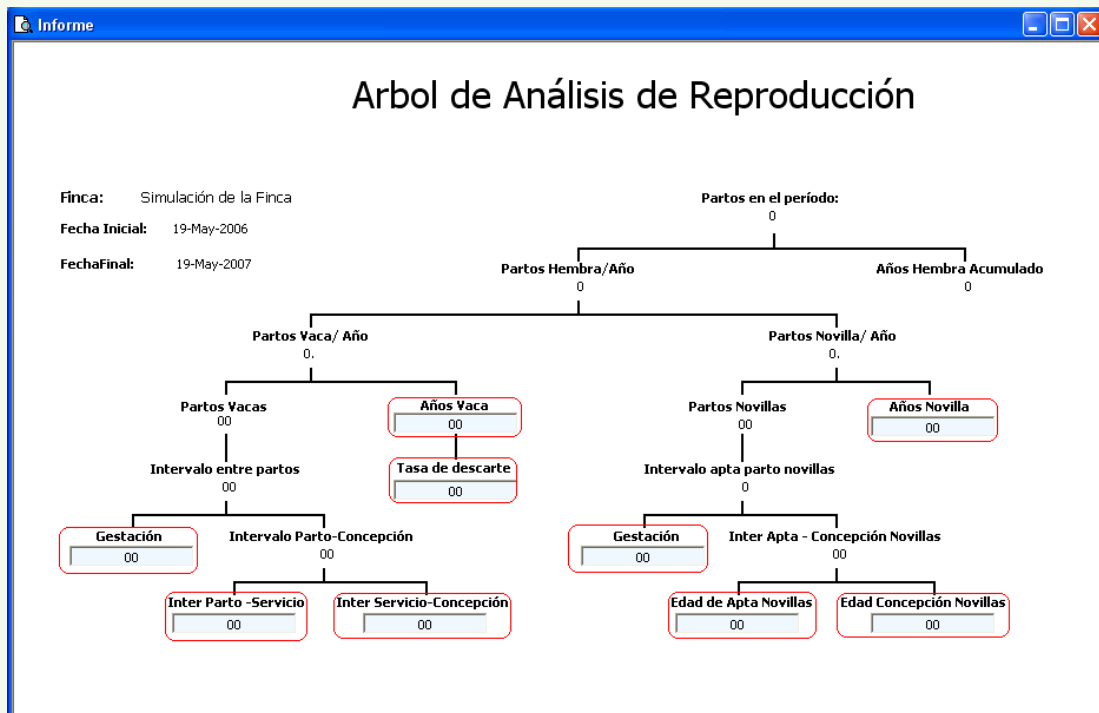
Informe

Arbol de Análisis de Reproducción

Finca: Simulación de la Finca

Fecha Inicial: 19-May-2006

FechaFinal: 19-May-2007

Partos en el período:
0

Partos Hembra/Año
0

Años Hembra Acumulado
0

Partos Vaca/ Año
0.

Partos Novilla/ Año
0.

Partos Vacas
00

Años Vaca
00

Partos Novillas
00

Años Novilla
00

Intervalo entre partos
00

Tasa de descarte
00

Intervalo apta parto novillas
0

Gestación
00

Intervalo Parto-Concepción
00

Gestación
00

Inter Apta - Concepción Novillas
00

Inter Parto -Servicio
00

Inter Servicio-Concepción
00

Edad de Apta Novillas
00

Edad Concepción Novillas
00